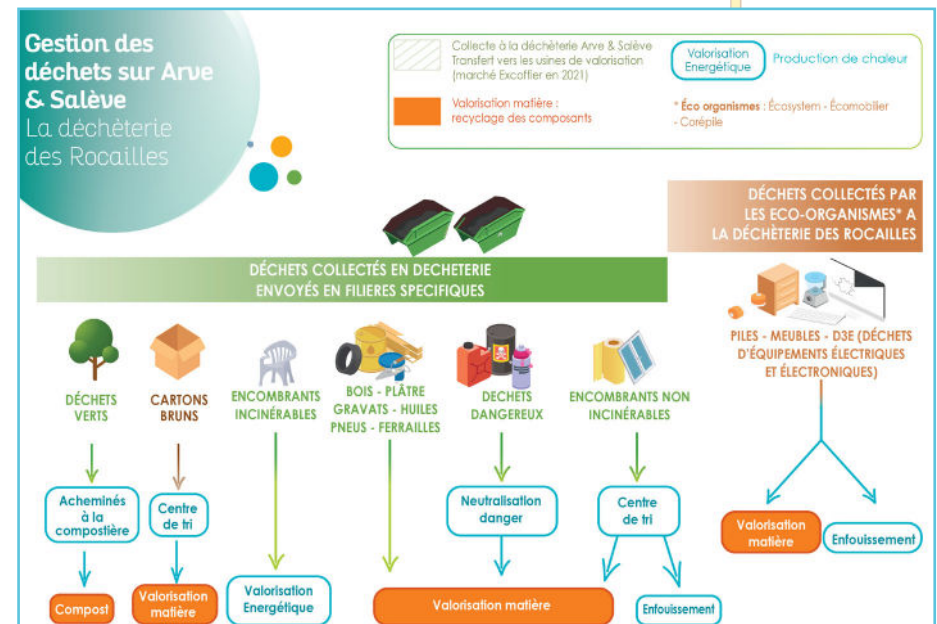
Gestion des déchets sur Arve & Salève
La déchèterie des Rocailles

Collecte à la déchèterie Arve & Salève
Transfert vers les usines de valorisation (marché Excoffier en 2021)

Valorisation Energétique

Production de chaleur

Valorisation matière : recyclage des composants

* Éco organismes : Écosystem - Écomobilier - Corépile

DÉCHETS COLLECTÉS PAR LES ECO-ORGANISMES* A LA DÉCHÈTERIE DES ROCAILLES

DÉCHETS COLLECTÉS EN DECHETERIE ENVOYÉS EN FILIERES SPECIFIQUES

DÉCHETS VERTS

CARTONS BRUNS

ENCOMBRANTS INCINÉRABLES

BOIS - PLÂTRE GRAVATS - HUILES PNEUS - FERRAILLES

DECHETS DANGEREUX

ENCOMBRANTS NON INCINÉRABLES

PILES - MEUBLES - D3E (DÉCHETS D'ÉQUIPEMENTS ÉLECTRIQUES ET ÉLECTRONIQUES)

Acheminés à la compostière

Centre de tri

Neutralisation danger

Centre de tri

Valorisation matière

Enfouissement

Compost

Valorisation matière

Valorisation Energétique

Valorisation matière

Enfouissement